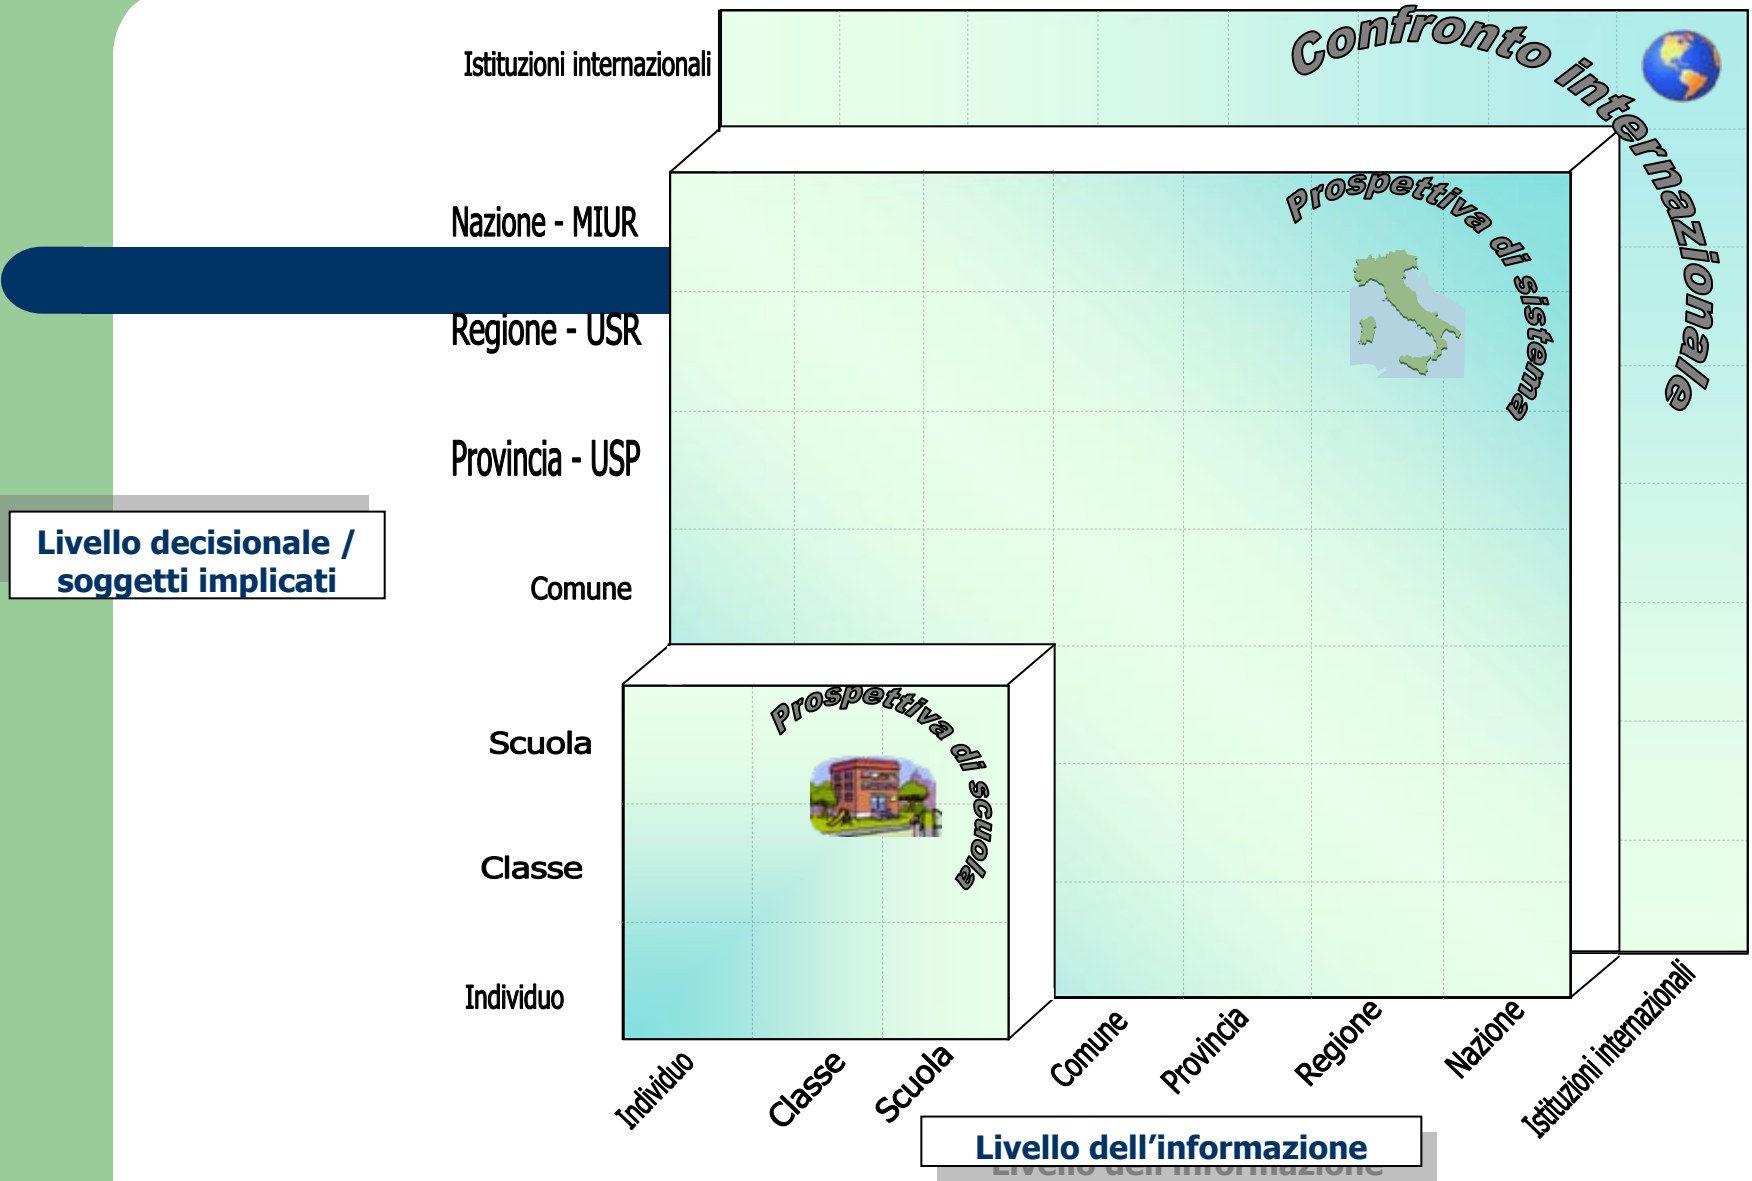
Istituzioni internazionali

Confronto internazionale

Nazione - MIUR

Prospettiva di sistema

Regione - USR

Provincia - USP

Livello decisionale / soggetti implicati

Comune

Scuola

Prospettiva di scuola

Classe

Individuo

Individuo

Classe

Scuola

Comune

Provincia

Regione

Nazione

Istituzioni internazionali

Livello dell'informazione